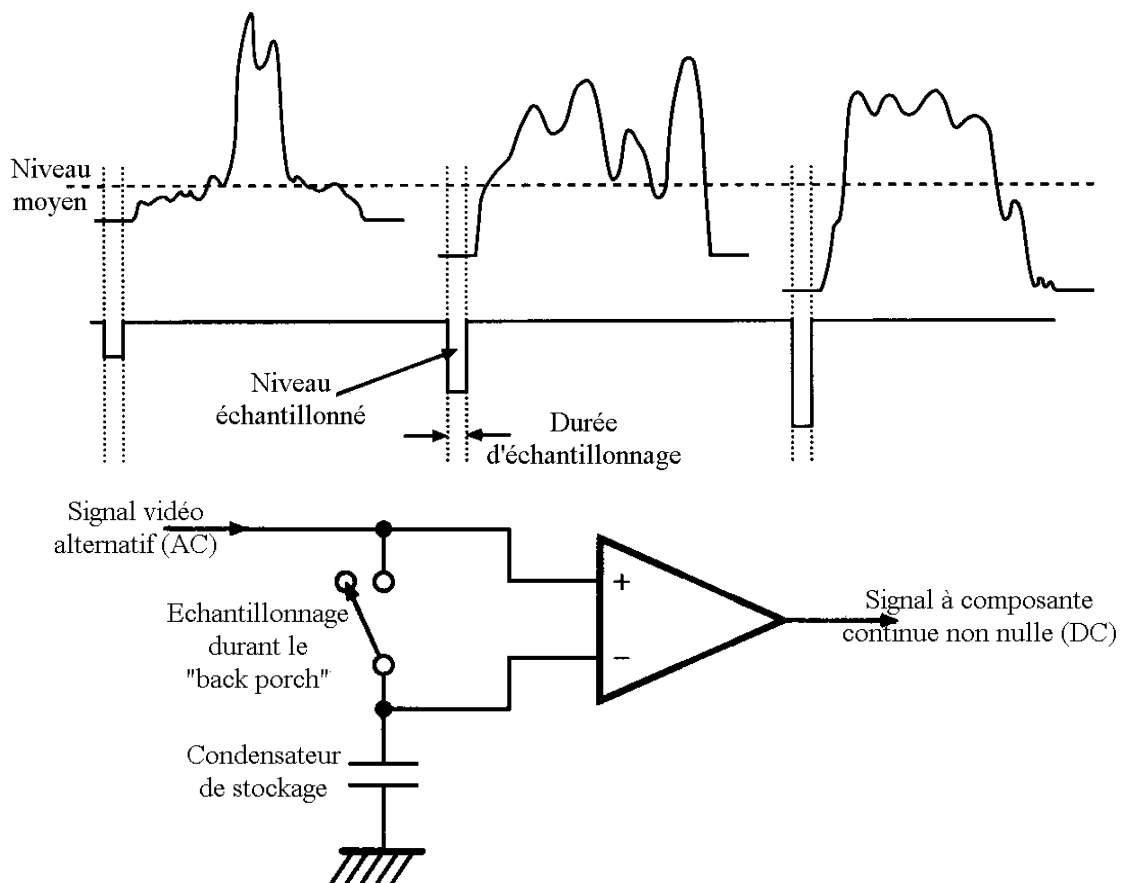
Niveau moyen

Niveau échantillonné

Durée d'échantillonnage

Signal vidéo alternatif (AC)

+

−

Echantillonnage durant le "back porch"

Signal à composante continue non nulle (DC)

Condensateur de stockage